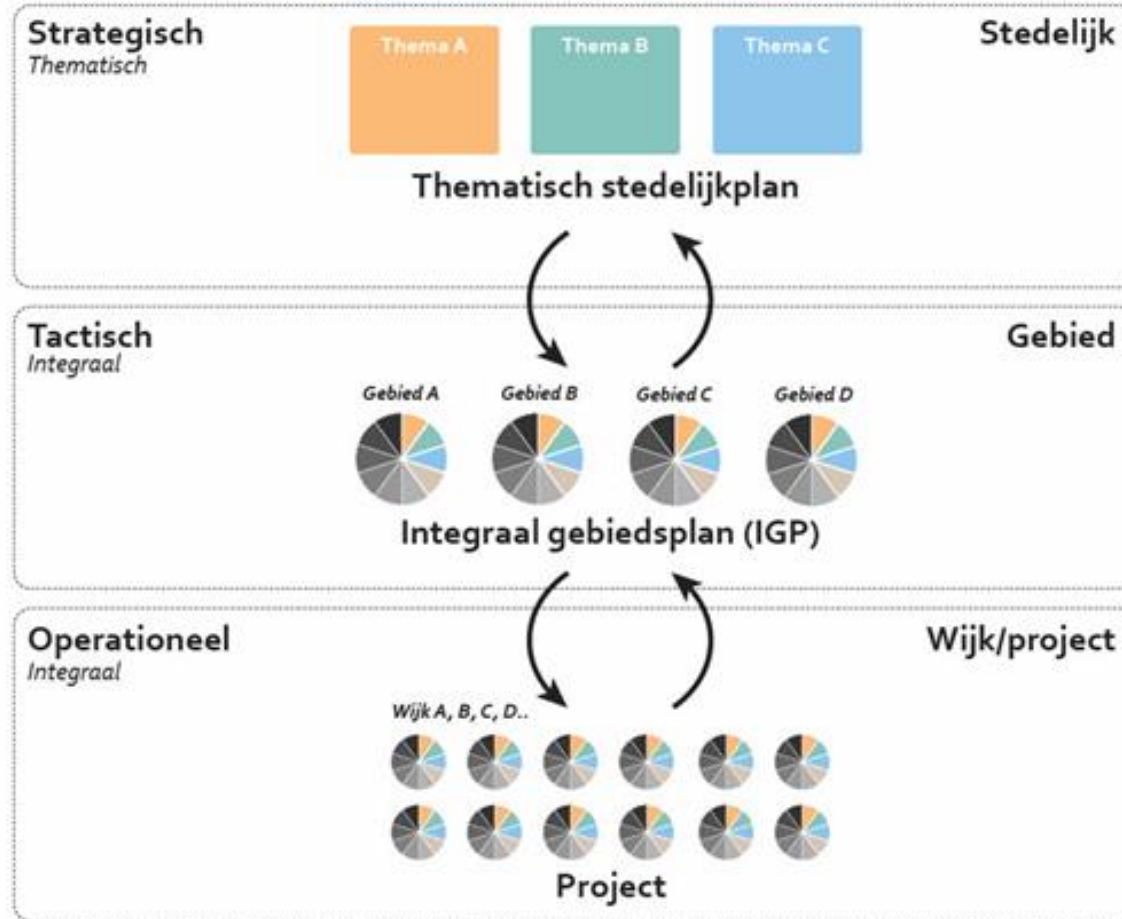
Strategisch
Thematisch

Thema A

Thema B

Thema C

Stedelijk

Thematisch stedelijkplan

Tactisch
Integraal

Gebied

Gebied A

Gebied B

Gebied C

Gebied D

Integraal gebiedsplan (IGP)

Operationeel
Integraal

Wijk/project

Wijk A, B, C, D..

Project